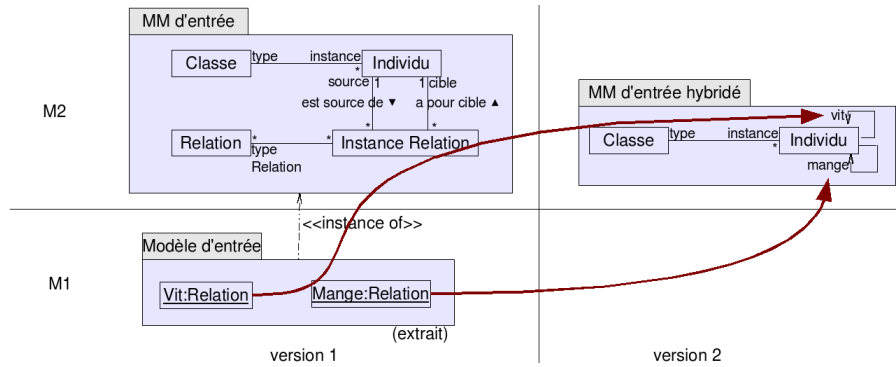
MM d'entrée

Classe

type

instance

*

Individu

source 1

1 cible

est source de ▼

a pour cible ▲

*

*

Relation

*

type

Relation

*

Instance Relation

M2

MM d'entrée hybridé

vit

Classe

type

instance

*

Individu

mange

<<instance of>>

Modèle d'entrée

M1

Vit:Relation

Mange:Relation

(extrait)

version 1

version 2